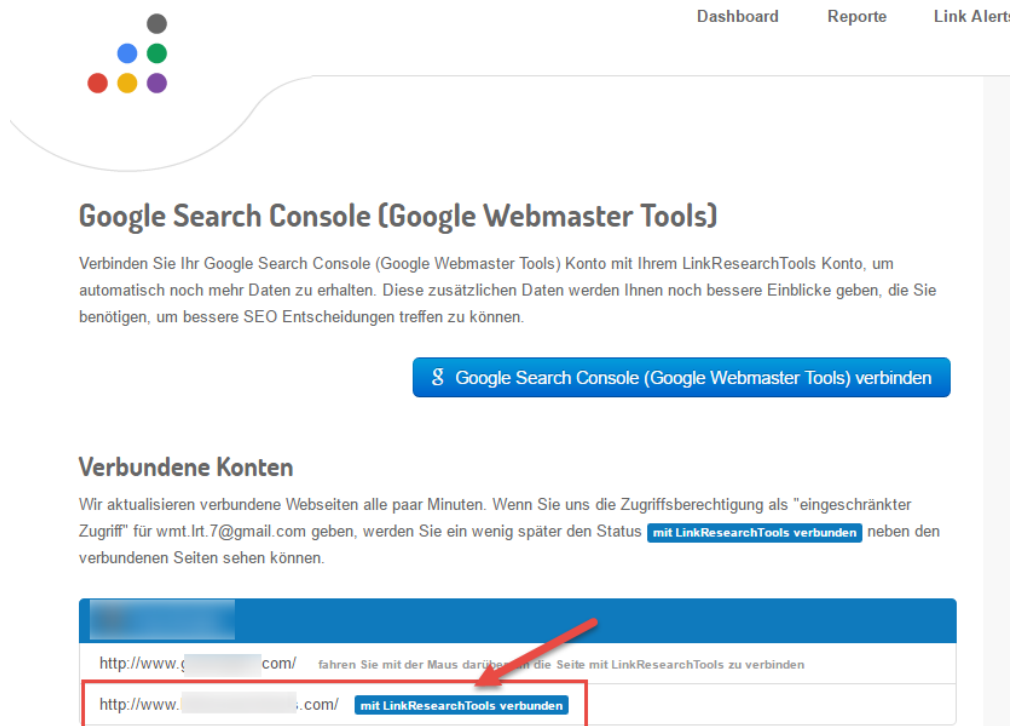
Dashboard Reporte Link Alerts

Google Search Console (Google Webmaster Tools)

Verbinden Sie Ihr Google Search Console (Google Webmaster Tools) Konto mit Ihrem LinkResearchTools Konto, um automatisch noch mehr Daten zu erhalten. Diese zusätzlichen Daten werden Ihnen noch bessere Einblicke geben, die Sie benötigen, um bessere SEO Entscheidungen treffen zu können.

g Google Search Console (Google Webmaster Tools) verbinden

Verbundene Konten

Wir aktualisieren verbundene Webseiten alle paar Minuten. Wenn Sie uns die Zugriffsberechtigung als "eingeschränkter Zugriff" für wmt.lrt.7@gmail.com geben, werden Sie ein wenig später den Status mit LinkResearchTools verbunden neben den verbundenen Seiten sehen können.

http://www.g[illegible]com/ fahren Sie mit der Maus darüber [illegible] die Seite mit LinkResearchTools zu verbinden

http://www.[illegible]s.com/ mit LinkResearchTools verbunden